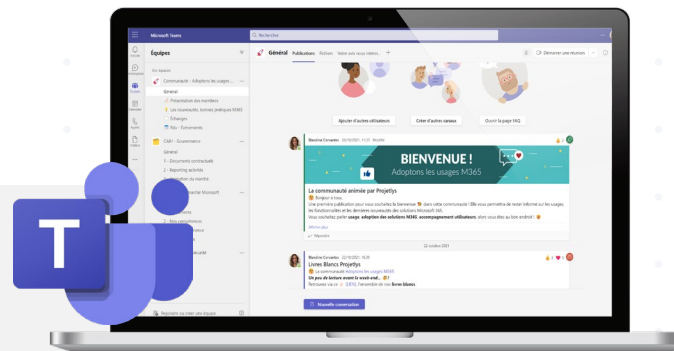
Microsoft Teams
Rechercher
Équipes
Général
Publications
Fichiers
Votre suivi vous intéres...
Démarrer une réunion
Vos équipes
Communauté - Adoptez les usages...
Général
Présentation des membres
Les nouveautés, bonnes pratiques M365
Échanges
Fils - Événements
CAB - Gouvernance
Général
1 - Documents contractuels
2 - Reporting activités
Rejoindre ou créer une équipe
Ajouter d'autres utilisateurs
Créer d'autres canaux
Ouvrir la page FAQ
Blandine Corvadas 20/10/2021 11:20 Modifié
BIENVENUE !
Adoptons les usages M365
La communauté animée par Projetlys
Bonjour à tous,
Une première publication pour vous souhaiter la bienvenue dans cette communauté ! Elle vous permettra de rester informé sur les usages, les fonctionnalités et les dernières nouveautés des solutions Microsoft 365.
Vous souhaitez parler usage, adoption des solutions M365, accompagnement utilisateurs, alors vous êtes au bon endroit !
Afficher plus
Répondre
22 octobre 2021
Blandine Corvadas 22/10/2021 10:20
Livres Blancs Projetlys
La communauté Adoptons les usages M365
Un peu de lecture avant le week-end...
Retrouvez via ce lien l'ensemble de nos livres blancs
Nouvelle conversation